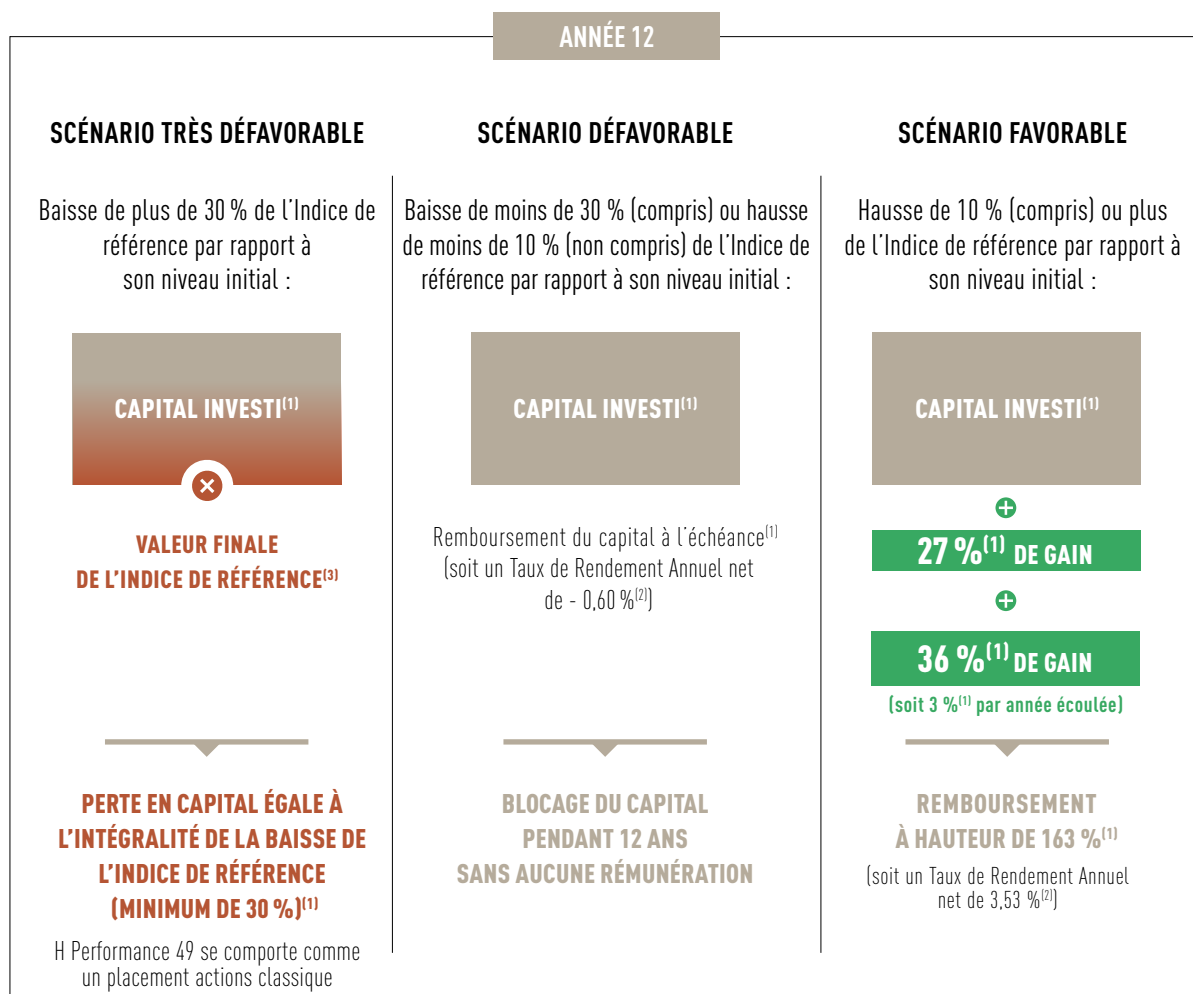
ANNÉE 12

SCÉNARIO TRÈS DÉFAVORABLE

Baisse de plus de 30 % de l'Indice de référence par rapport à son niveau initial :

CAPITAL INVESTI$^{(1)}$

VALEUR FINALE DE L'INDICE DE RÉFÉRENCE$^{(3)}$

PERTE EN CAPITAL ÉGALE À L'INTÉGRALITÉ DE LA BAISSE DE L'INDICE DE RÉFÉRENCE (MINIMUM DE 30 %)$^{(1)}$

H Performance 49 se comporte comme un placement actions classique

SCÉNARIO DÉFAVORABLE

Baisse de moins de 30 % (compris) ou hausse de moins de 10 % (non compris) de l'Indice de référence par rapport à son niveau initial :

CAPITAL INVESTI$^{(1)}$

Remboursement du capital à l'échéance$^{(1)}$ (soit un Taux de Rendement Annuel net de - 0,60 %$^{(2)}$)

BLOCAGE DU CAPITAL PENDANT 12 ANS SANS AUCUNE RÉMUNÉRATION

SCÉNARIO FAVORABLE

Hausse de 10 % (compris) ou plus de l'Indice de référence par rapport à son niveau initial :

CAPITAL INVESTI$^{(1)}$

27 %$^{(1)}$ DE GAIN

36 %$^{(1)}$ DE GAIN

(soit 3 %$^{(1)}$ par année écoulée)

REMBOURSEMENT À HAUTEUR DE 163 %$^{(1)}$

(soit un Taux de Rendement Annuel net de 3,53 %$^{(2)}$)